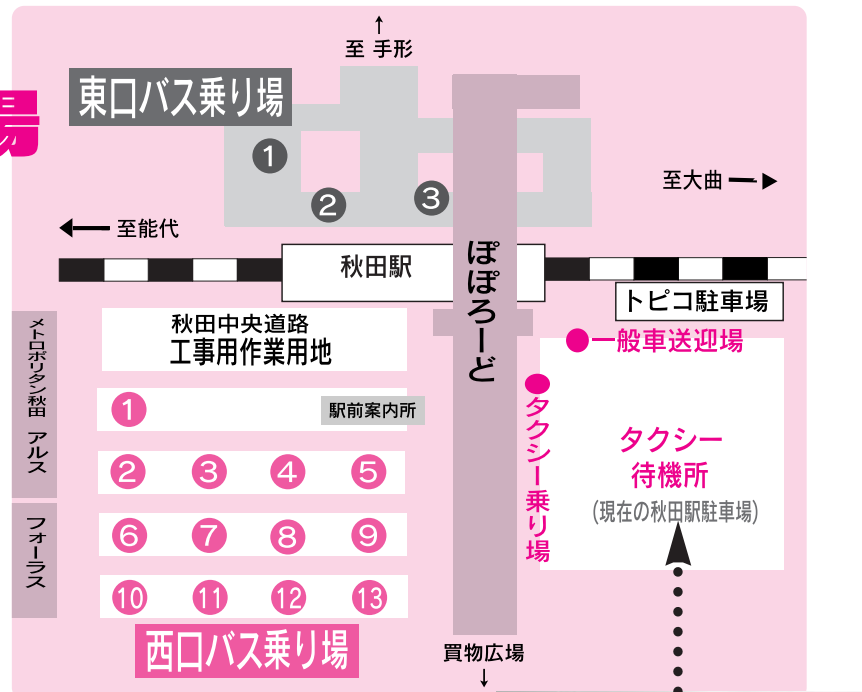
至 手形
↑

東口バス乗り場

1
2
3

至大曲 ―▶

◀― 至能代

秋田駅

ぽぽろーど

トピコ駐車場

●一般車送迎場

メトロポリタン秋田

アルス

フォーラス

秋田中央道路
工事用作業用地

1

駅前案内所

2 3 4 5

6 7 8 9

10 11 12 13

●タクシー乗り場

タクシー
待機所
(現在の秋田駅駐車場)

西口バス乗り場

買物広場
↓